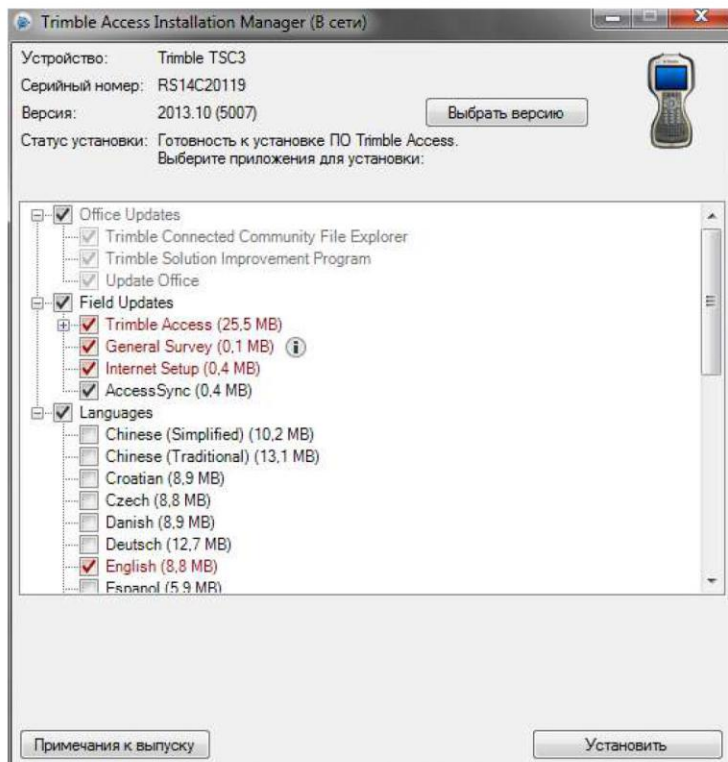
Trimble Access Installation Manager (В сети)

Устройство: Trimble TSC3
Серийный номер: RS14C20119
Версия: 2013.10 (5007)
Выбрать версию
Статус установки: Готовность к установке ПО Trimble Access. Выберите приложения для установки:

Office Updates
Trimble Connected Community File Explorer
Trimble Solution Improvement Program
Update Office
Field Updates
Trimble Access (25,5 MB)
General Survey (0,1 MB)
Internet Setup (0,4 MB)
AccessSync (0,4 MB)
Languages
Chinese (Simplified) (10,2 MB)
Chinese (Traditional) (13,1 MB)
Croatian (8,9 MB)
Czech (8,8 MB)
Danish (8,9 MB)
Deutsch (12,7 MB)
English (8,8 MB)
Espanol (5,9 MB)

Примечания к выпуску
Установить